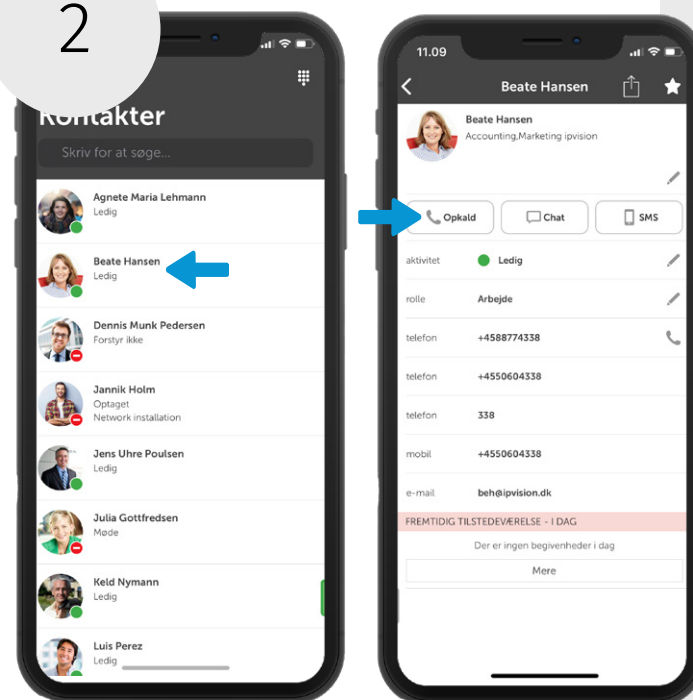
2

Kontakter

Skriv for at søge...

Agnete Maria Lehmann
Ledig

Beate Hansen
Ledig

Dennis Munk Pedersen
Forstyr ikke

Jannik Holm
Optaget
Network installation

Jens Uhre Poulsen
Ledig

Julia Gottfredsen
Møde

Keld Nymann
Ledig

Luis Perez
Ledig

11.09

Beate Hansen

Beate Hansen
Accounting,Marketing ipvision

Opkald
Chat
SMS

| | |
|---|---|
| aktivitet | Ledig |
| rolle | Arbejde |
| telefon | +4588774338 |
| telefon | +4550604338 |
| telefon | 338 |
| mobil | +4550604338 |
| e-mail | beh@ipvision.dk |

FREMTIDIG TILSTEDEVÆRELSE - I DAG

Der er ingen begivenheder i dag

Mere